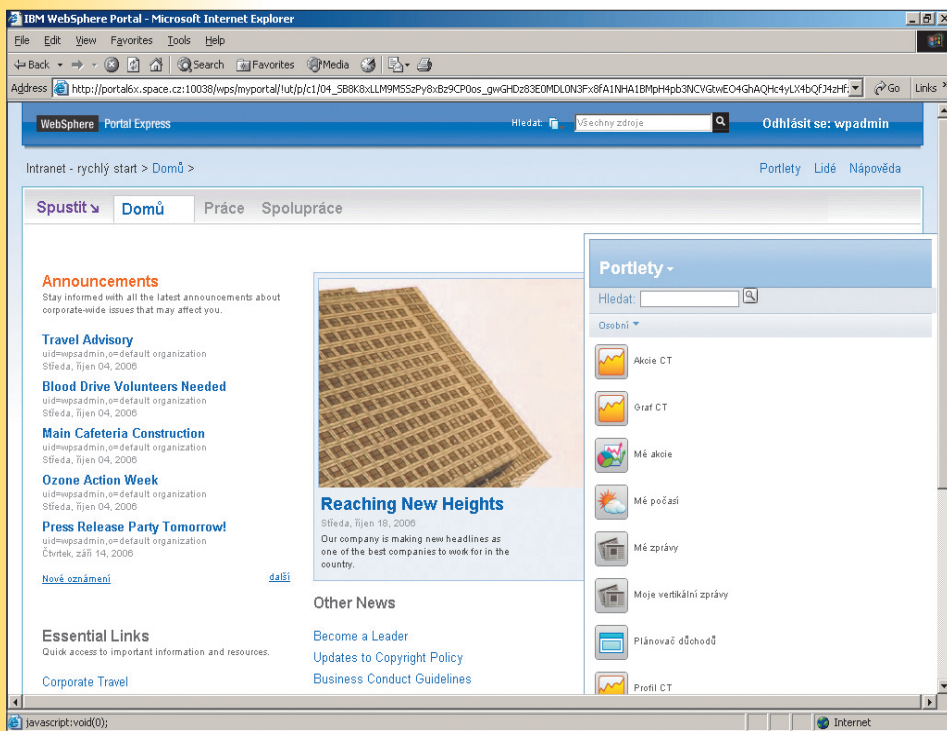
IBM WebSphere Portal - Microsoft Internet Explorer

File Edit View Favorites Tools Help

Back Search Favorites Media

Address http://portal6x.space.cz:10038/wps/myportal/!ut/p/c1/04_SB8K8xLLM9MSSzPy8xBz9CP0os_gwGHDz83E0MDL0N3Fx8fA1NHA1BMpH4pb3NCVGtwEO4GhAQHc4yLX4bQfJ4zHf Go Links

WebSphere Portal Express

Hledat: Všechny zdroje

Odhlásit se: wpadmin

Intranet - rychlý start > Domů >

Portlety Lidé Nápověda

Spustit Domů Práce Spolupráce

Announcements
Stay informed with all the latest announcements about corporate-wide issues that may affect you.

Travel Advisory
uid=wpsadmin,o=default organization
Středa, říjen 04, 2006

Blood Drive Volunteers Needed
uid=wpsadmin,o=default organization
Středa, říjen 04, 2006

Main Cafeteria Construction
uid=wpsadmin,o=default organization
Středa, říjen 04, 2006

Ozone Action Week
uid=wpsadmin,o=default organization
Středa, říjen 04, 2006

Press Release Party Tomorrow!
uid=wpsadmin,o=default organization
Čtvrtek, září 14, 2006

Nové oznámení další

Essential Links
Quick access to important information and resources.

Corporate Travel

Reaching New Heights
Středa, říjen 18, 2006
Our company is making new headlines as one of the best companies to work for in the country.

Other News

Become a Leader
Updates to Copyright Policy
Business Conduct Guidelines

Portlety
Hledat:
Osobní
Akcie CT
Graf CT
Mé akcie
Mé počasí
Mé zprávy
Moje vertikální zprávy
Plánovač důchodů
Profil CT

javascript:void(0);
Internet